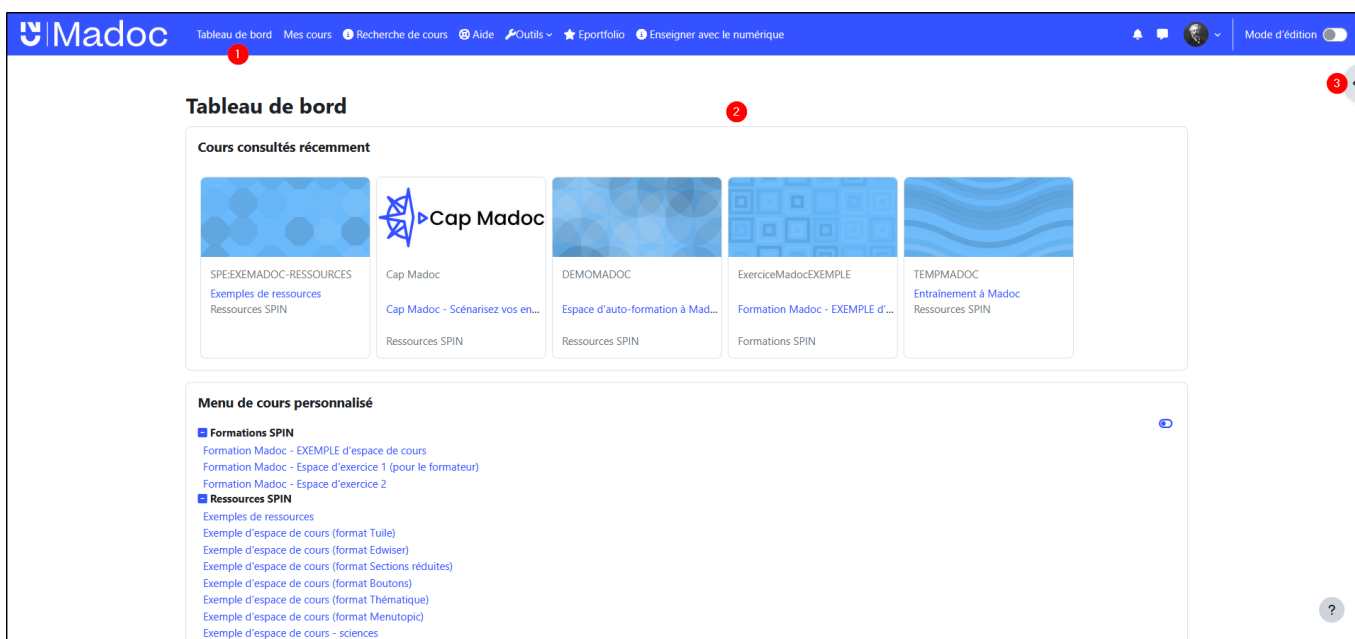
Madoc Tableau de bord Mes cours Recherche de cours Aide Outils Eportfolio Enseigner avec le numérique Mode d'édition

1

Tableau de bord

2

3

Cours consultés récemment

Cap Madoc

SPE:EXEMADOC-RESSOURCES
Exemples de ressources
Ressources SPIN

Cap Madoc
Cap Madoc - Scénarisez vos en...
Ressources SPIN

DEMOMADOC
Espace d'auto-formation à Mad...
Ressources SPIN

ExerciceMadocEXEMPLE
Formation Madoc - EXEMPLE d'...
Formations SPIN

TEMPMADOC
Entraînement à Madoc
Ressources SPIN

Menu de cours personnalisé

Formations SPIN
Formation Madoc - EXEMPLE d'espace de cours
Formation Madoc - Espace d'exercice 1 (pour le formateur)
Formation Madoc - Espace d'exercice 2
Ressources SPIN
Exemples de ressources
Exemple d'espace de cours (format Tuile)
Exemple d'espace de cours (format Edwiser)
Exemple d'espace de cours (format Sections réduites)
Exemple d'espace de cours (format Boutons)
Exemple d'espace de cours (format Thématique)
Exemple d'espace de cours (format Menutopic)
Exemple d'espace de cours - sciences

?